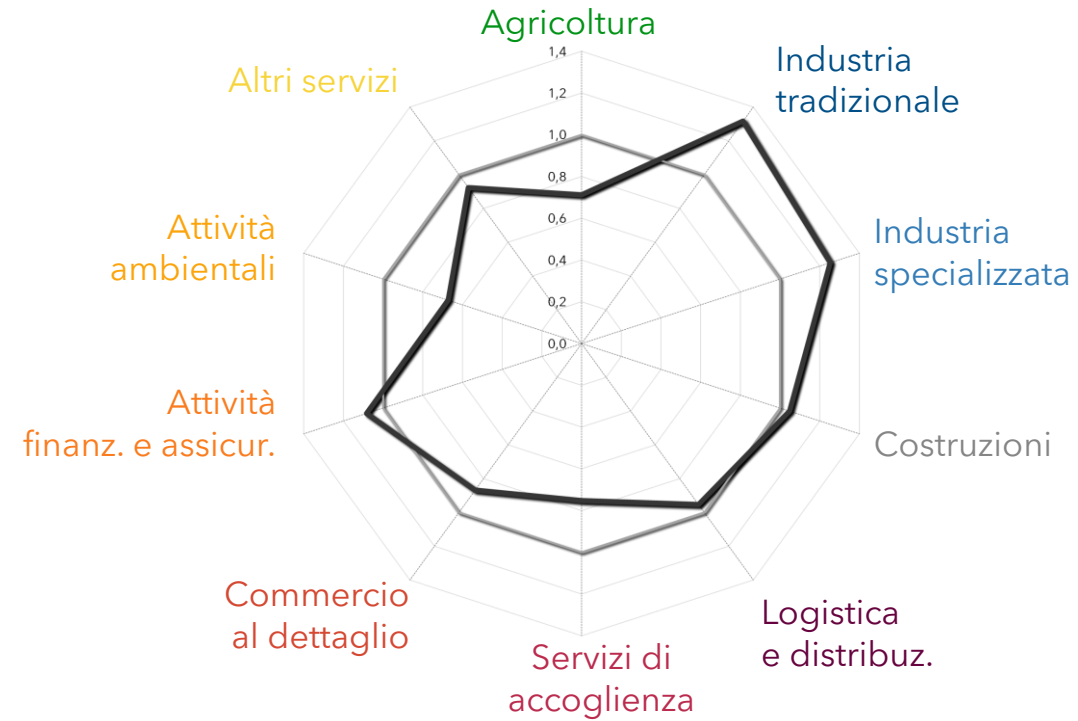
Agricoltura
1,4
1,2
1,0
0,8
0,6
0,4
0,2
0,0
Industria tradizionale
Industria specializzata
Costruzioni
Logistica e distribuz.
Servizi di accoglienza
Commercio al dettaglio
Attività finanz. e assicur.
Attività ambientali
Altri servizi